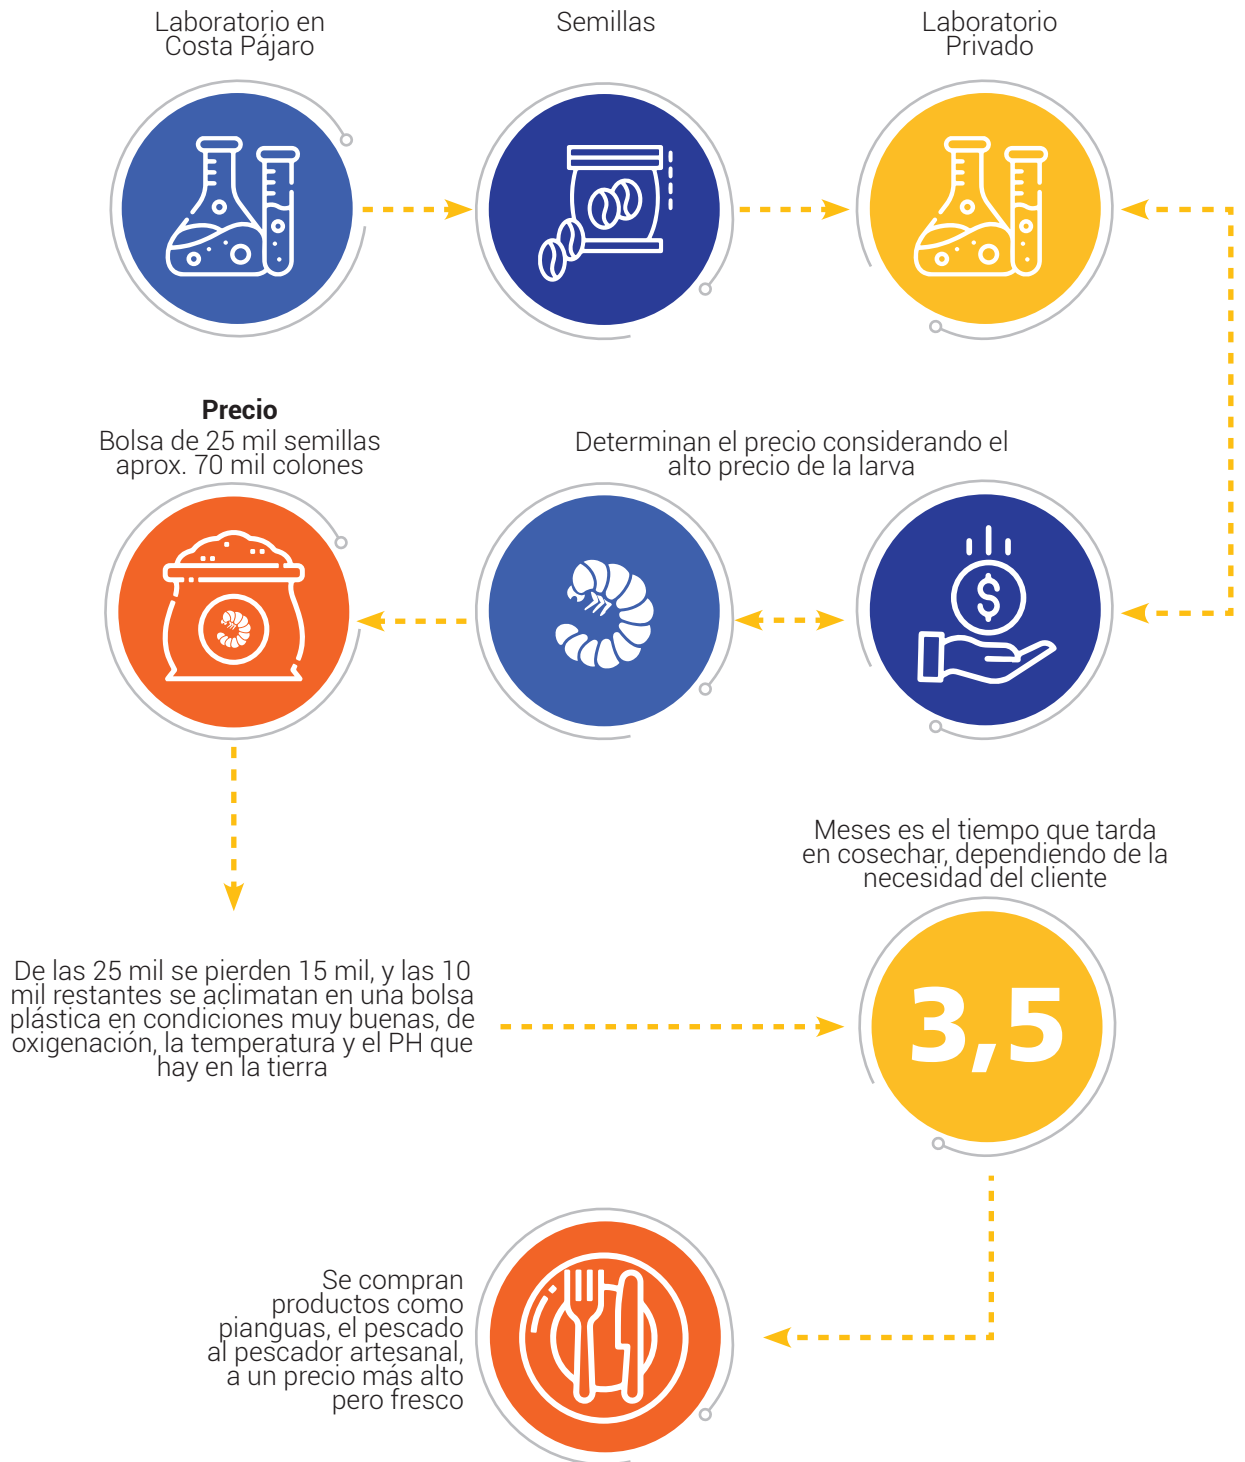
Laboratorio en Costa Pájaro

Semillas

Laboratorio Privado

**Precio**
Bolsa de 25 mil semillas aprox. 70 mil colones

Determinan el precio considerando el alto precio de la larva

Meses es el tiempo que tarda en cosechar, dependiendo de la necesidad del cliente

3,5

De las 25 mil se pierden 15 mil, y las 10 mil restantes se aclimatan en una bolsa plástica en condiciones muy buenas, de oxigenación, la temperatura y el PH que hay en la tierra

Se compran productos como pianguas, el pescado al pescador artesanal, a un precio más alto pero fresco